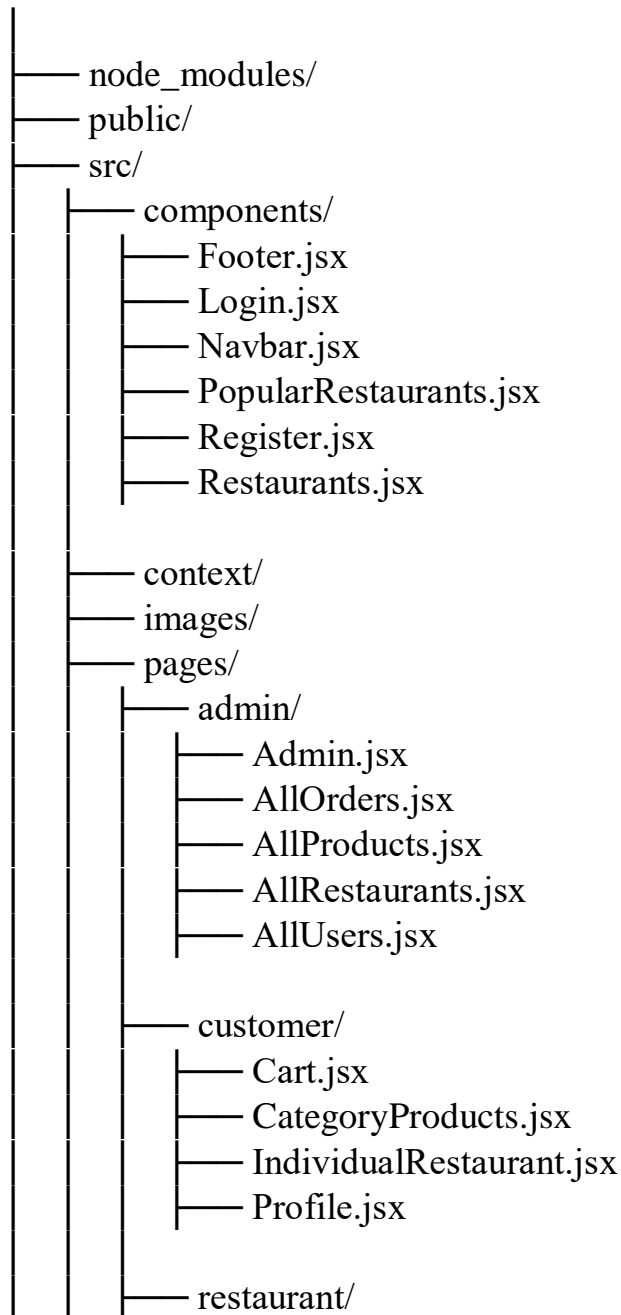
├── node_modules/
├── public/
├── src/
│   ├── components/
│   │   ├── Footer.jsx
│   │   ├── Login.jsx
│   │   ├── Navbar.jsx
│   │   ├── PopularRestaurants.jsx
│   │   ├── Register.jsx
│   │   ├── Restaurants.jsx
│   ├── context/
│   ├── images/
│   ├── pages/
│   │   ├── admin/
│   │   │   ├── Admin.jsx
│   │   │   ├── AllOrders.jsx
│   │   │   ├── AllProducts.jsx
│   │   │   ├── AllRestaurants.jsx
│   │   │   ├── AllUsers.jsx
│   │   ├── customer/
│   │   │   ├── Cart.jsx
│   │   │   ├── CategoryProducts.jsx
│   │   │   ├── IndividualRestaurant.jsx
│   │   │   ├── Profile.jsx
│   │   ├── restaurant/